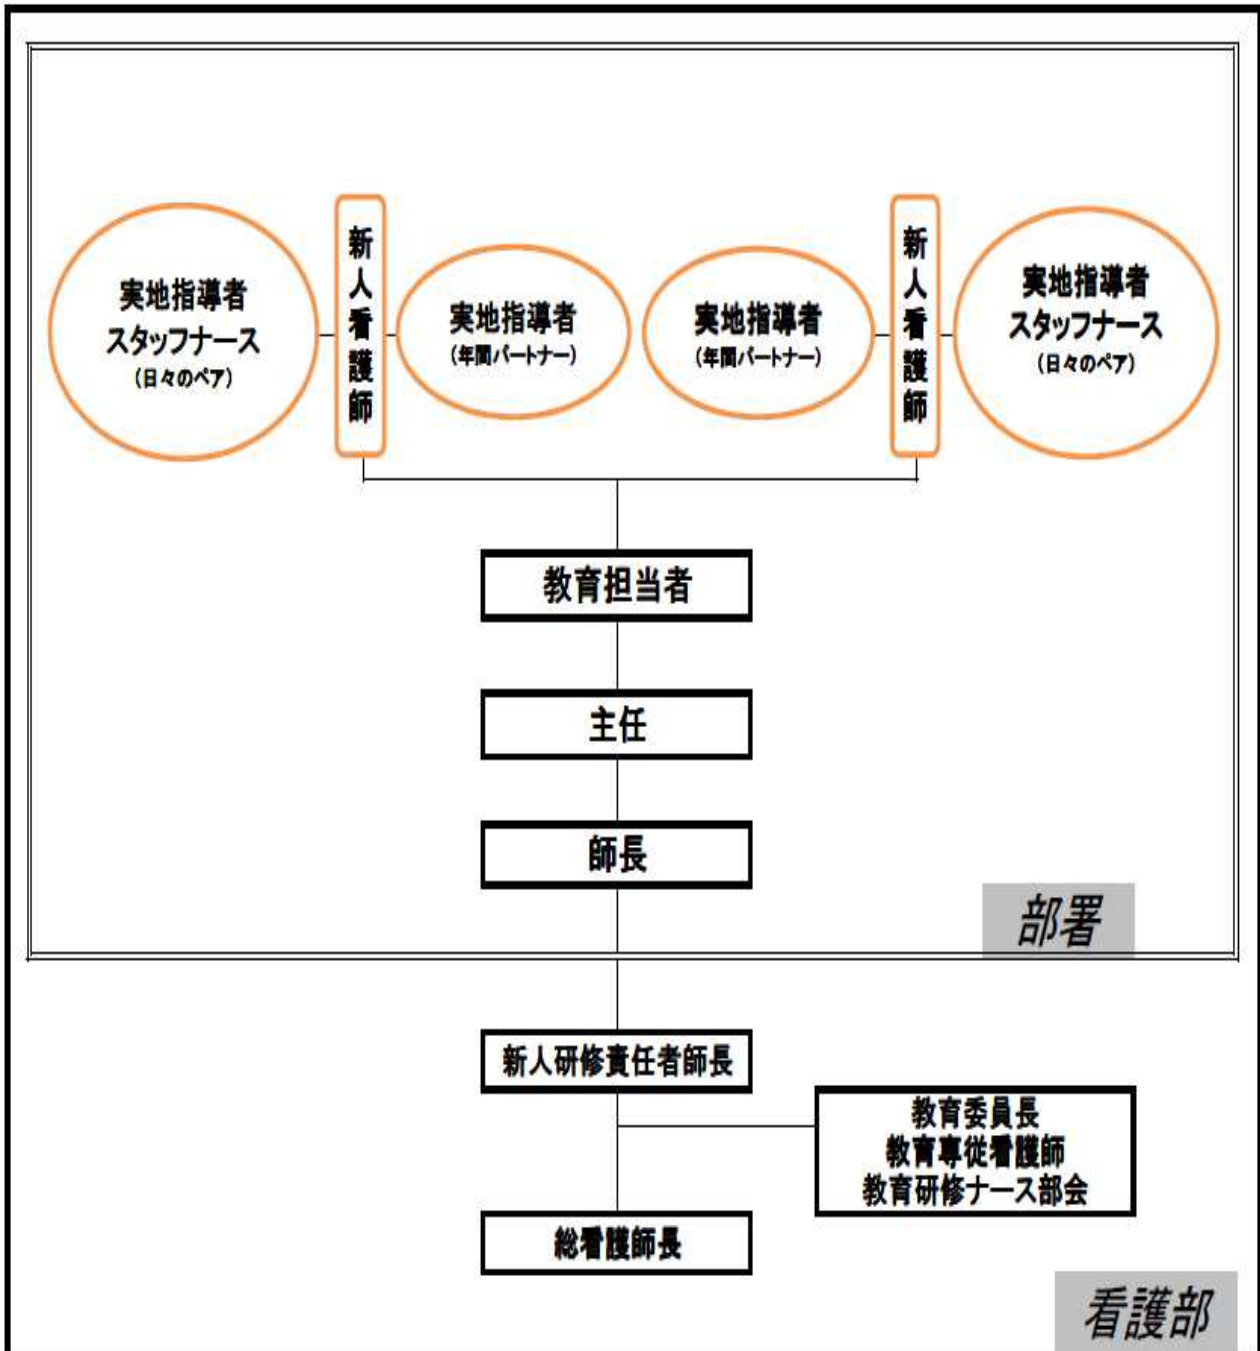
実地指導者
スタッフナース
(日々のペア)

新人看護師

実地指導者
(年間パートナー)

実地指導者
(年間パートナー)

新人看護師

実地指導者
スタッフナース
(日々のペア)

教育担当者

主任

師長

部署

新人研修責任者師長

教育委員長
教育専従看護師
教育研修ナース部会

総看護師長

看護部